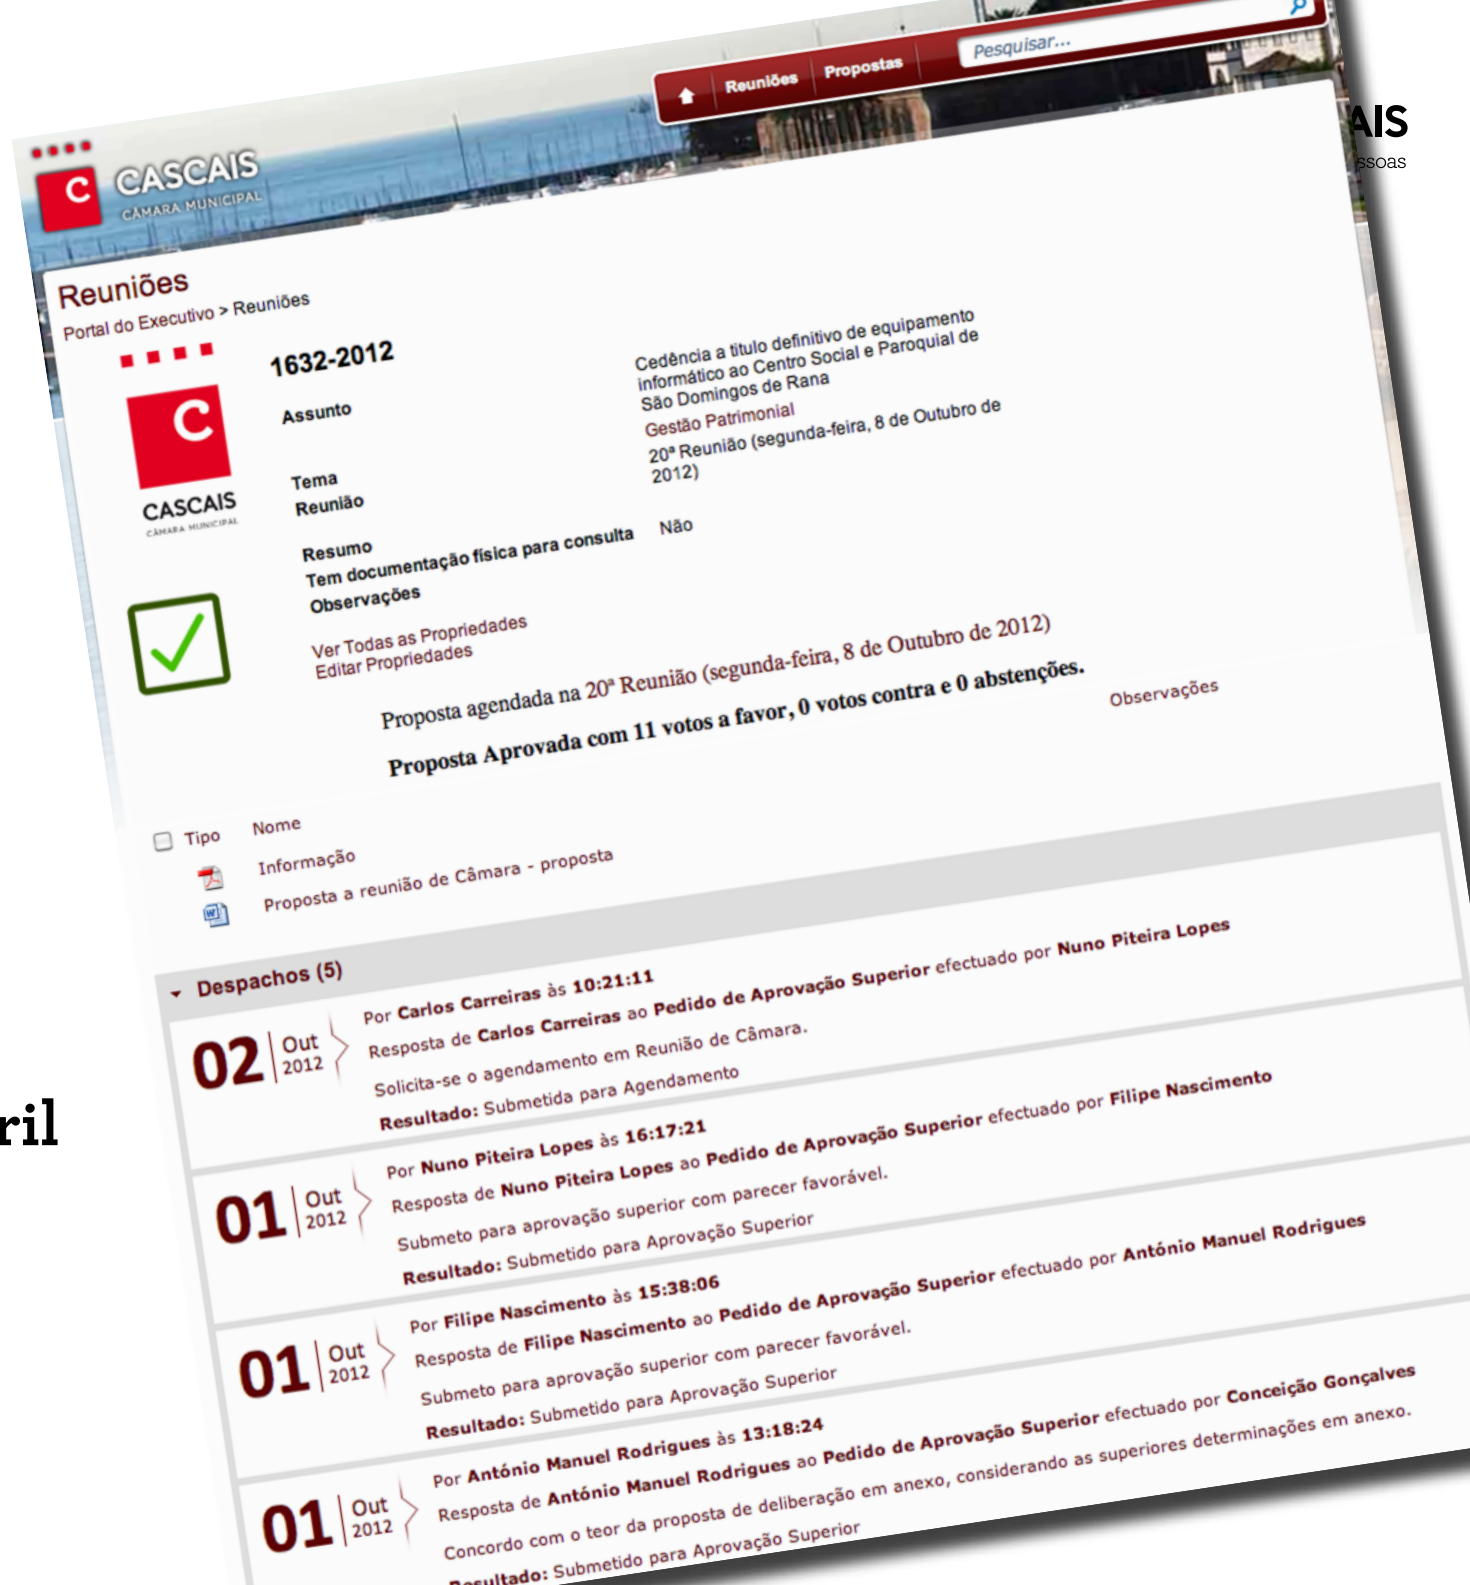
AIS
ssoas

ril

CASCAIS
CÂMARA MUNICIPAL

Reuniões Propostas Pesquisar...

Reuniões
Portal do Executivo > Reuniões

C
CASCAIS
CÂMARA MUNICIPAL

1632-2012

Assunto
Cedência a título definitivo de equipamento informático ao Centro Social e Paroquial de São Domingos de Rana

Tema
Gestão Patrimonial

Reunião
20ª Reunião (segunda-feira, 8 de Outubro de 2012)

Resumo

Tem documentação física para consulta
Não

Observações

Ver Todas as Propriedades
Editar Propriedades

Proposta agendada na 20ª Reunião (segunda-feira, 8 de Outubro de 2012)
Proposta Aprovada com 11 votos a favor, 0 votos contra e 0 abstenções.

Observações

Tipo Nome
Informação
Proposta a reunião de Câmara - proposta

Despachos (5)

02 Out 2012
Por Carlos Carreiras às 10:21:11
Resposta de Carlos Carreiras ao Pedido de Aprovação Superior efectuado por Nuno Piteira Lopes
Solicita-se o agendamento em Reunião de Câmara.
Resultado: Submetida para Agendamento

01 Out 2012
Por Nuno Piteira Lopes às 16:17:21
Resposta de Nuno Piteira Lopes ao Pedido de Aprovação Superior efectuado por Filipe Nascimento
Submeto para aprovação superior com parecer favorável.
Resultado: Submetido para Aprovação Superior

01 Out 2012
Por Filipe Nascimento às 15:38:06
Resposta de Filipe Nascimento ao Pedido de Aprovação Superior efectuado por António Manuel Rodrigues
Submeto para aprovação superior com parecer favorável.
Resultado: Submetido para Aprovação Superior

01 Out 2012
Por António Manuel Rodrigues às 13:18:24
Resposta de António Manuel Rodrigues ao Pedido de Aprovação Superior efectuado por Conceição Gonçalves
Concordo com o teor da proposta de deliberação em anexo, considerando as superiores determinações em anexo.
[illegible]ultado: Submetido para Aprovação Superior